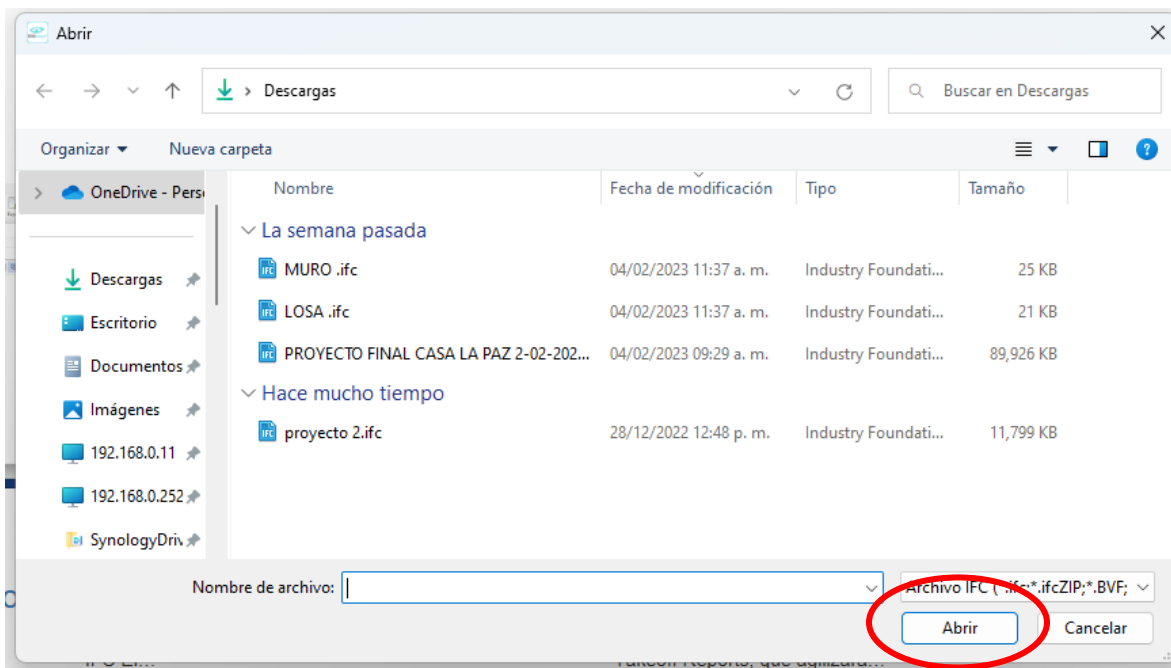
Abrir

Descargas

Buscar en Descargas

Organizar ▾ Nueva carpeta

OneDrive - Pers

Descargas
Escritorio
Documentos
Imágenes
192.168.0.11
192.168.0.252
SynologyDriv

| Nombre | Fecha de modificación | Tipo | Tamaño |
|---|---|---|---|
| La semana pasada | | | |
| MURO .ifc | 04/02/2023 11:37 a. m. | Industry Foundati... | 25 KB |
| LOSA .ifc | 04/02/2023 11:37 a. m. | Industry Foundati... | 21 KB |
| PROYECTO FINAL CASA LA PAZ 2-02-202... | 04/02/2023 09:29 a. m. | Industry Foundati... | 89,926 KB |
| Hace mucho tiempo | | | |
| proyecto 2.ifc | 28/12/2022 12:48 p. m. | Industry Foundati... | 11,799 KB |

Nombre de archivo:

Archivo IFC (*.ifc;*.ifcZIP;*.BVF;

Abrir

Cancelar